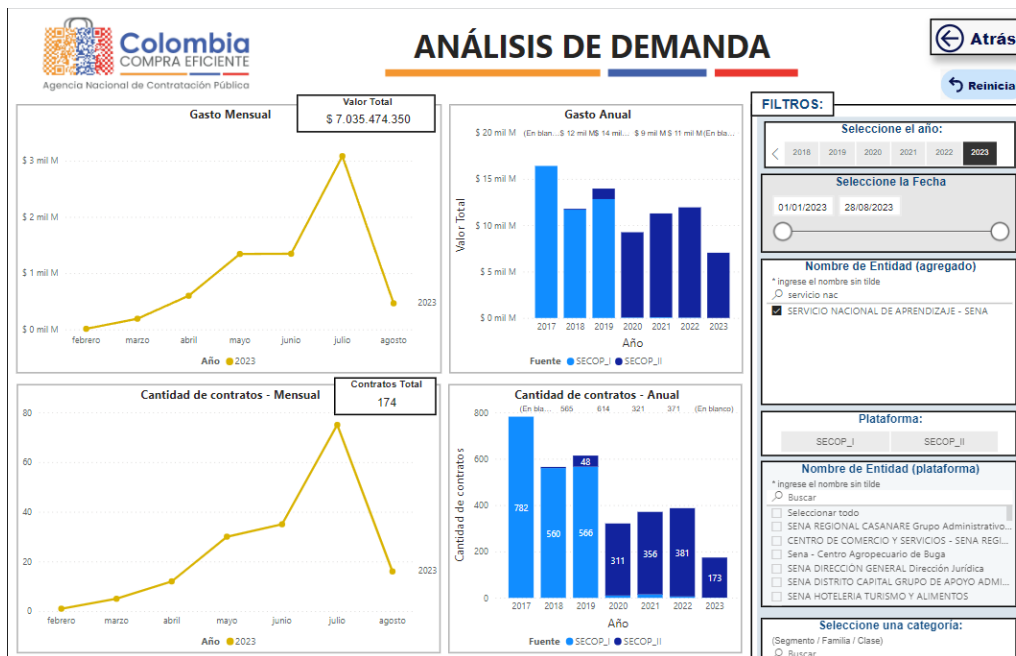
Colombia COMPRA EFICIENTE
Agencia Nacional de Contratación Pública

ANÁLISIS DE DEMANDA

Atrás

Reinicia

Gasto Mensual

Valor Total
$ 7.035.474.350

$ 3 mil M
$ 2 mil M
$ 1 mil M
$ 0 mil M

2023

febrero marzo abril mayo junio julio agosto

Año 2023

Gasto Anual

$ 20 mil M (En blan... $ 12 mil M$ 14 mil... $ 9 mil M $ 11 mil M(En bla...

$ 15 mil M
$ 10 mil M
$ 5 mil M
$ 0 mil M

Valor Total

2017 2018 2019 2020 2021 2022 2023

Año

Fuente SECOP_I SECOP_II

FILTROS:

Seleccione el año:

2016 2017 2018 2019 2020 2021 2022 2023

Seleccione la Fecha

01/01/2023 28/08/2023

Nombre de Entidad (agregado)

* ingrese el nombre sin tilde

servicio nac

SERVICIO NACIONAL DE APRENDIZAJE - SENA

Plataforma:

SECOP_I SECOP_II

Nombre de Entidad (plataforma)

* ingrese el nombre sin tilde

Buscar

Seleccionar todo
SENA REGIONAL CASANARE Grupo Administrativo...
CENTRO DE COMERCIO Y SERVICIOS - SENA REGI...
Sena - Centro Agropecuario de Buga
SENA DIRECCION GENERAL Dirección Jurídica
SENA DISTRITO CAPITAL GRUPO DE APOYO ADMI...
SENA HOTELERIA TURISMO Y ALIMENTOS

Seleccione una categoría:

(Segmento / Familia / Clase)

Buscar

Cantidad de contratos - Mensual

Contratos Total
174

80
60
40
20
0

2023

febrero marzo abril mayo junio julio agosto

Año 2023

Cantidad de contratos - Anual

(En bla... 565 614 321 371 (En blanco)

800
600
400
200
0

Cantidad de contratos

782 560 566 48 311 356 381 173

2017 2018 2019 2020 2021 2022 2023

Año

Fuente SECOP_I SECOP_II